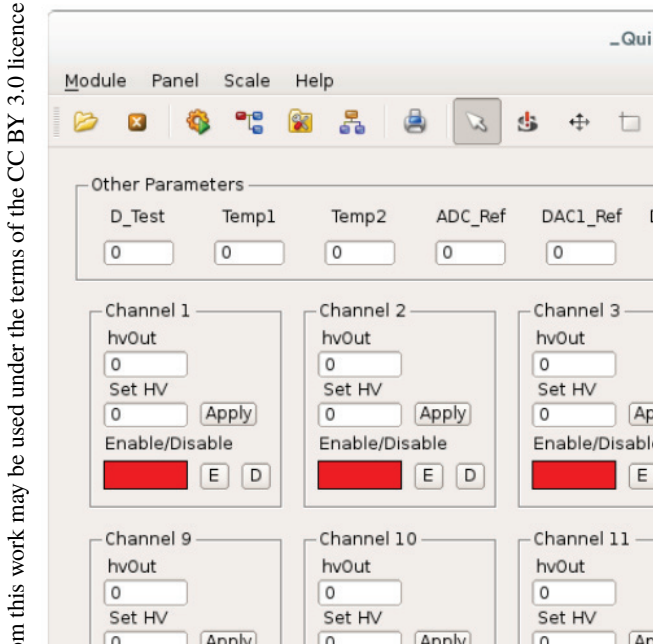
m this work may be used under the terms of the CC BY 3.0 licence

_Qui

Module Panel Scale Help

Other Parameters

D_Test Temp1 Temp2 ADC_Ref DAC1_Ref

0 0 0 0 0

Channel 1
hvOut
0
Set HV
0 Apply
Enable/Disable
E D

Channel 2
hvOut
0
Set HV
0 Apply
Enable/Disable
E D

Channel 3
hvOut
0
Set HV
0 Ap
Enable/Disable
E

Channel 9
hvOut
0
Set HV
0 Apply

Channel 10
hvOut
0
Set HV
0 Apply

Channel 11
hvOut
0
Set HV
0 Ap